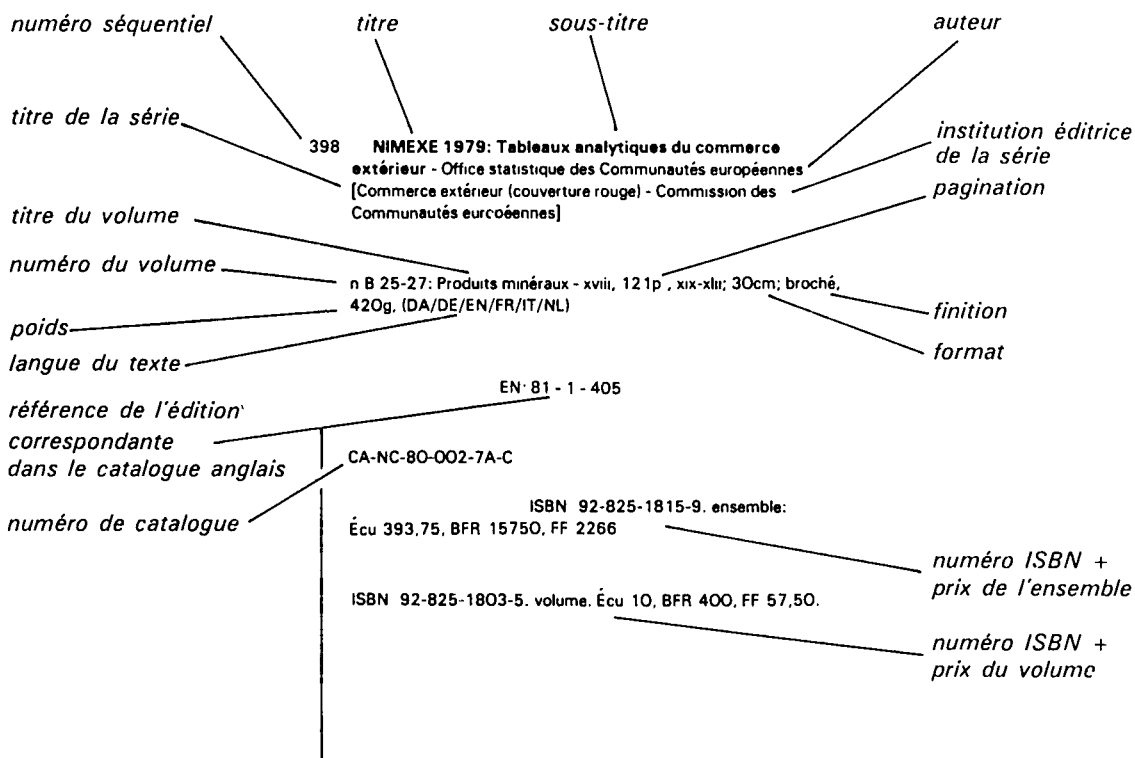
numéro séquentiel

titre

sous-titre

auteur

titre de la série

398 **NIMEXE 1979: Tableaux analytiques du commerce extérieur** - Office statistique des Communautés européennes [Commerce extérieur (couverture rouge) - Commission des Communautés eurcoéennes]

institution éditrice de la série

pagination

titre du volume

numéro du volume

n B 25-27: Produits minéraux - xviii, 121p , xix-xlii; 30cm; broché, 420g, (DA/DE/EN/FR/IT/NL)

finition

poids

format

langue du texte

EN· 81 - 1 - 405

référence de l'édition correspondante dans le catalogue anglais

CA-NC-80-002-7A-C

numéro de catalogue

ISBN 92-825-1815-9. ensemble: Écu 393,75, BFR 15750, FF 2266

numéro ISBN + prix de l'ensemble

ISBN 92-825-1803-5. volume. Écu 10, BFR 400, FF 57,50.

numéro ISBN + prix du volumc